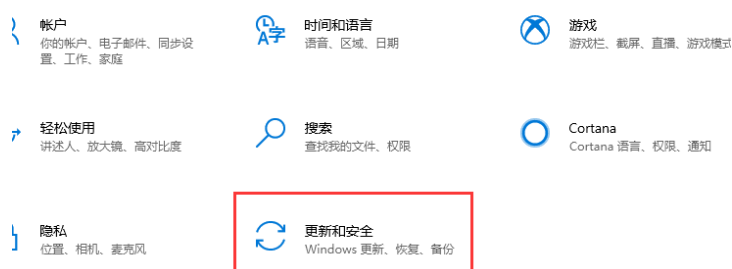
帐户
你的帐户、电子邮件、同步设置、工作、家庭

时间和语言
语音、区域、日期

游戏
游戏栏、截屏、直播、游戏模式

轻松使用
讲述人、放大镜、高对比度

搜索
查找我的文件、权限

Cortana
Cortana 语言、权限、通知

隐私
位置、相机、麦克风

更新和安全
Windows 更新、恢复、备份